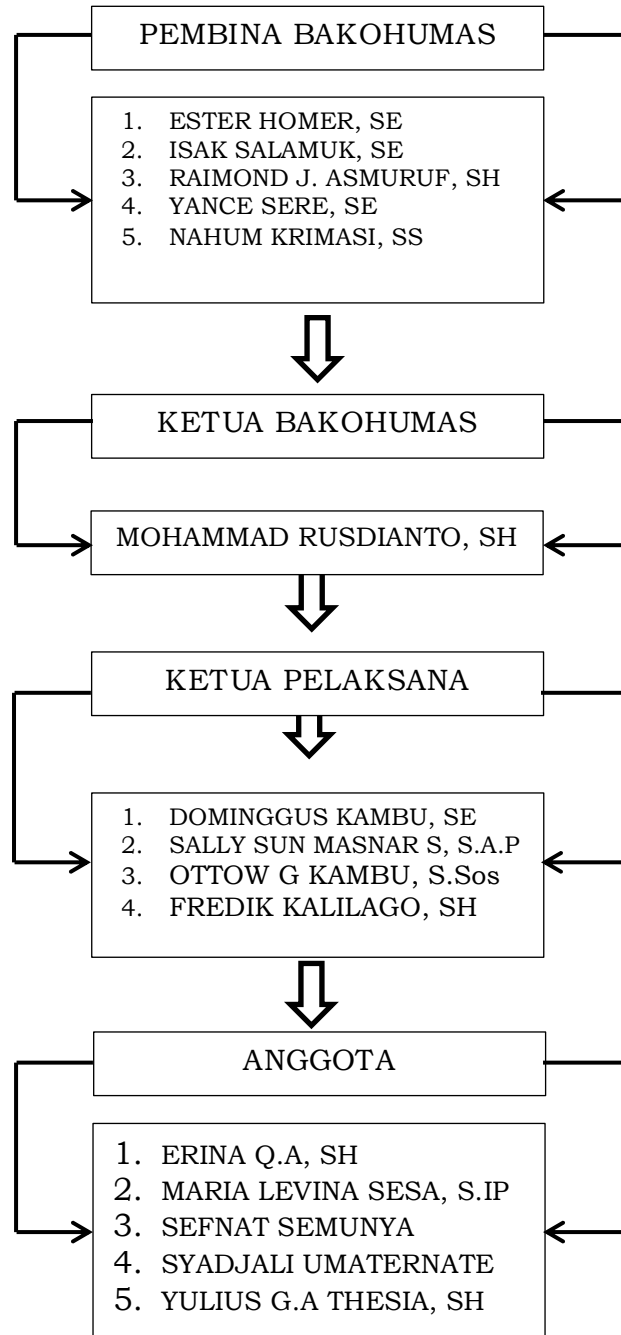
PEMBINA BAKOHUMAS

1. ESTER HOMER, SE
2. ISAK SALAMUK, SE
3. RAIMOND J. ASMURUF, SH
4. YANCE SERE, SE
5. NAHUM KRIMASI, SS

KETUA BAKOHUMAS

MOHAMMAD RUSDIANTO, SH

KETUA PELAKSANA

1. DOMINGGUS KAMBU, SE
2. SALLY SUN MASNAR S, S.A.P
3. OTTOW G KAMBU, S.Sos
4. FREDIK KALILAGO, SH

ANGGOTA

1. ERINA Q.A, SH
2. MARIA LEVINA SESA, S.IP
3. SEFNAT SEMUNYA
4. SYADJALI UMATERNATE
5. YULIUS G.A THESIA, SH